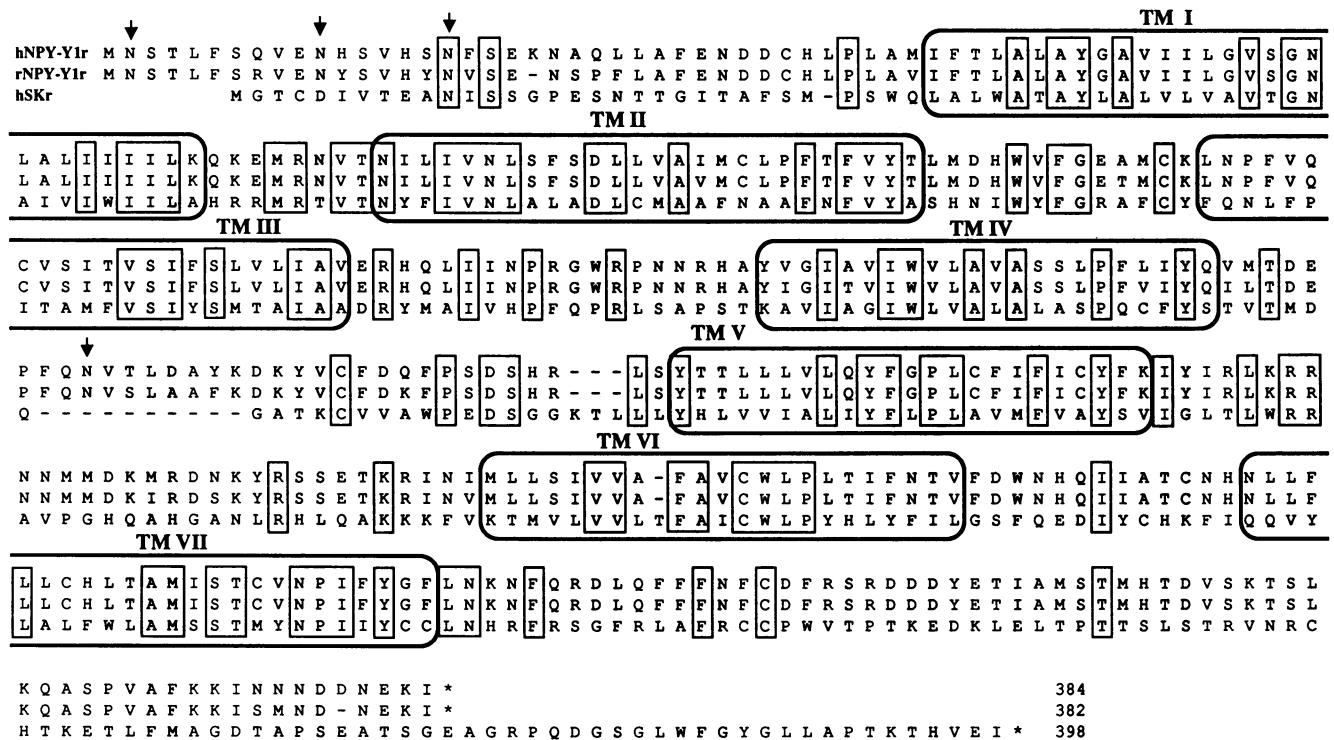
TM I

hNPY-Y1r M N S T L F S Q V E N H S V H S N F S E K N A Q L L A F E N D D C H L P L A M I F T L A L A Y G A V I I L G V S G N
rNPY-Y1r M N S T L F S R V E N Y S V H Y N V S E - N S P F L A F E N D D C H L P L A V I F T L A L A Y G A V I I L G V S G N
hSKr M G T C D I V T E A N I S S G P E S N T T G I T A F S M - P S W Q L A L W A T A Y L A L V L V A V T G N

TM II

L A L I I I I L K Q K E M R N V T N I L I V N L S F S D L L V A I M C L P F T F V Y T L M D H W V F G E A M C K L N P F V Q
L A L I I I I L K Q K E M R N V T N I L I V N L S F S D L L V A V M C L P F T F V Y T L M D H W V F G E T M C K L N P F V Q
A I V I W I I L A H R R M R T V T N Y F I V N L A L A D L C M A A F N A A F N F V Y A S H N I W Y F G R A F C Y F Q N L F P

TM III

TM IV

C V S I T V S I F S L V L I A V E R H Q L I I N P R G W R P N N R H A Y V G I A V I W V L A V A S S L P F L I Y Q V M T D E
C V S I T V S I F S L V L I A V E R H Q L I I N P R G W R P N N R H A Y I G I T V I W V L A V A S S L P F V I Y Q I L T D E
I T A M F V S I Y S M T A I A A D R Y M A I V H P F Q P R L S A P S T K A V I A G I W L V A L A L A S P Q C F Y S T V T M D

TM V

P F Q N V T L D A Y K D K Y V C F D Q F P S D S H R - - - L S Y T T L L L V L Q Y F G P L C F I F I C Y F K I Y I R L K R R
P F Q N V S L A A F K D K Y V C F D K F P S D S H R - - - L S Y T T L L L V L Q Y F G P L C F I F I C Y F K I Y I R L K R R
Q - - - - - - - - - G A T K C V V A W P E D S G G K T L L L Y H L V V I A L I Y F L P L A V M F V A Y S V I G L T L W R R

TM VI

N N M M D K M R D N K Y R S S E T K R I N I M L L S I V V A - F A V C W L P L T I F N T V F D W N H Q I I A T C N H N L L F
N N M M D K I R D S K Y R S S E T K R I N V M L L S I V V A - F A V C W L P L T I F N T V F D W N H Q I I A T C N H N L L F
A V P G H Q A H G A N L R H L Q A K K K F V K T M V L V V L T F A I C W L P Y H L Y F I L G S F Q E D I Y C H K F I Q Q V Y

TM VII

L L C H L T A M I S T C V N P I F Y G F L N K N F Q R D L Q F F F N F C D F R S R D D D Y E T I A M S T M H T D V S K T S L
L L C H L T A M I S T C V N P I F Y G F L N K N F Q R D L Q F F F N F C D F R S R D D D Y E T I A M S T M H T D V S K T S L
L A L F W L A M S S T M Y N P I I Y C C L N H R F R S G F R L A F R C C P W V T P T K E D K L E L T P T T S L S T R V N R C

K Q A S P V A F K K I N N N D D N E K I * 384
K Q A S P V A F K K I S M N D - N E K I * 382
H T K E T L F M A G D T A P S E A T S G E A G R P Q D G S G L W F G Y G L L A P T K T H V E I * 398